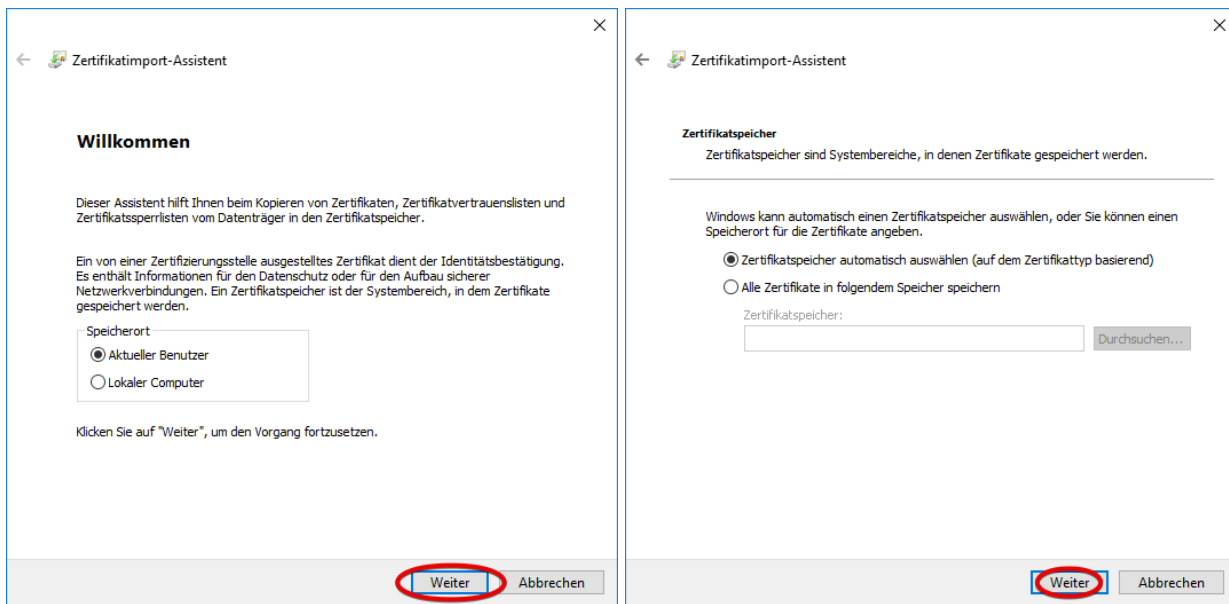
×

← Zertifikatimport-Assistent

Willkommen

Dieser Assistent hilft Ihnen beim Kopieren von Zertifikaten, Zertifikatvertrauenslisten und Zertifikatssperrlisten vom Datenträger in den Zertifikatspeicher.

Ein von einer Zertifizierungsstelle ausgestelltes Zertifikat dient der Identitätsbestätigung. Es enthält Informationen für den Datenschutz oder für den Aufbau sicherer Netzwerkverbindungen. Ein Zertifikatspeicher ist der Systembereich, in dem Zertifikate gespeichert werden.

Speicherort
Aktueller Benutzer
Lokaler Computer

Klicken Sie auf "Weiter", um den Vorgang fortzusetzen.

Weiter Abbrechen

×

← Zertifikatimport-Assistent

Zertifikatspeicher
Zertifikatspeicher sind Systembereiche, in denen Zertifikate gespeichert werden.

Windows kann automatisch einen Zertifikatspeicher auswählen, oder Sie können einen Speicherort für die Zertifikate angeben.

Zertifikatspeicher automatisch auswählen (auf dem Zertifikattyp basierend)
Alle Zertifikate in folgendem Speicher speichern

Zertifikatspeicher:
Durchsuchen...

Weiter Abbrechen